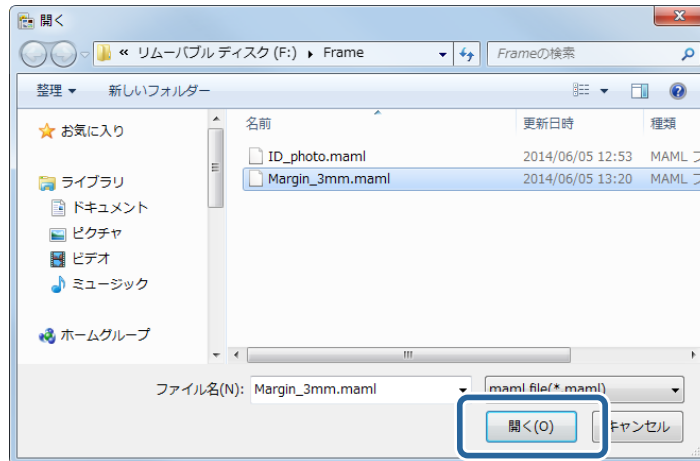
開く

« リムーバブル ディスク (F:) ▸ Frame

Frameの検索

整理 ▾ 新しいフォルダー

お気に入り

ライブラリ
ドキュメント
ピクチャ
ビデオ
ミュージック

ホームグループ

| 名前 | 更新日時 | 種類 |
|---|---|---|
| ID_photo.maml | 2014/06/05 12:53 | MAML フ |
| Margin_3mm.maml | 2014/06/05 13:20 | MAML フ |

ファイル名(N): Margin_3mm.maml

maml file(*.maml)

開く(O)

キャンセル